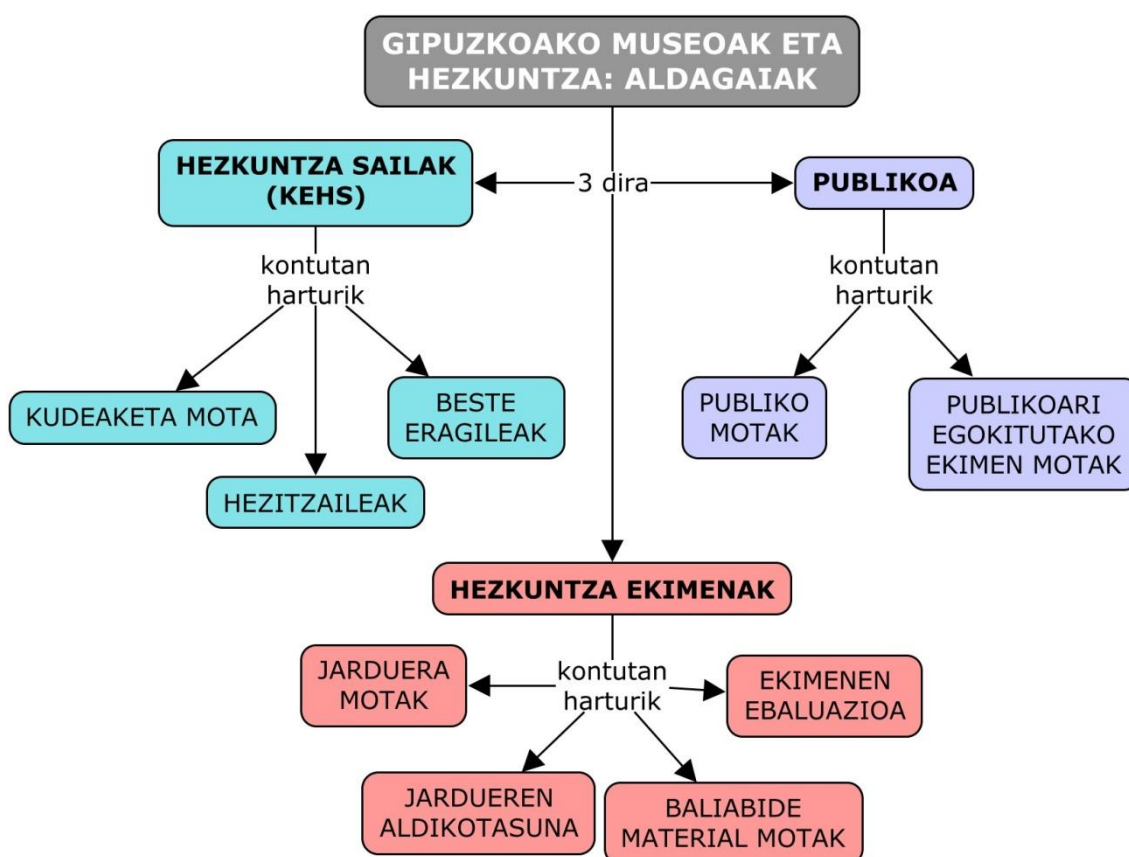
GIPUZKOAKO MUSEOAK ETA HEZKUNTZA: ALDAGAIAK

HEZKUNTZA SAILAK (KEHS)

3 dira

PUBLIKOA

kontutan harturik

KUDEAKETA MOTA

HEZITZAILEAK

BESTE ERAGILEAK

kontutan harturik

PUBLIKO MOTAK

PUBLIKOARI EGOKITUTAKO EKIMEN MOTAK

HEZKUNTZA EKIMENAK

JARDUERA MOTAK

kontutan harturik

EKIMENEN EBALUAZIOA

JARDUEREN ALDIKOTASUNA

BALIABIDE MATERIAL MOTAK